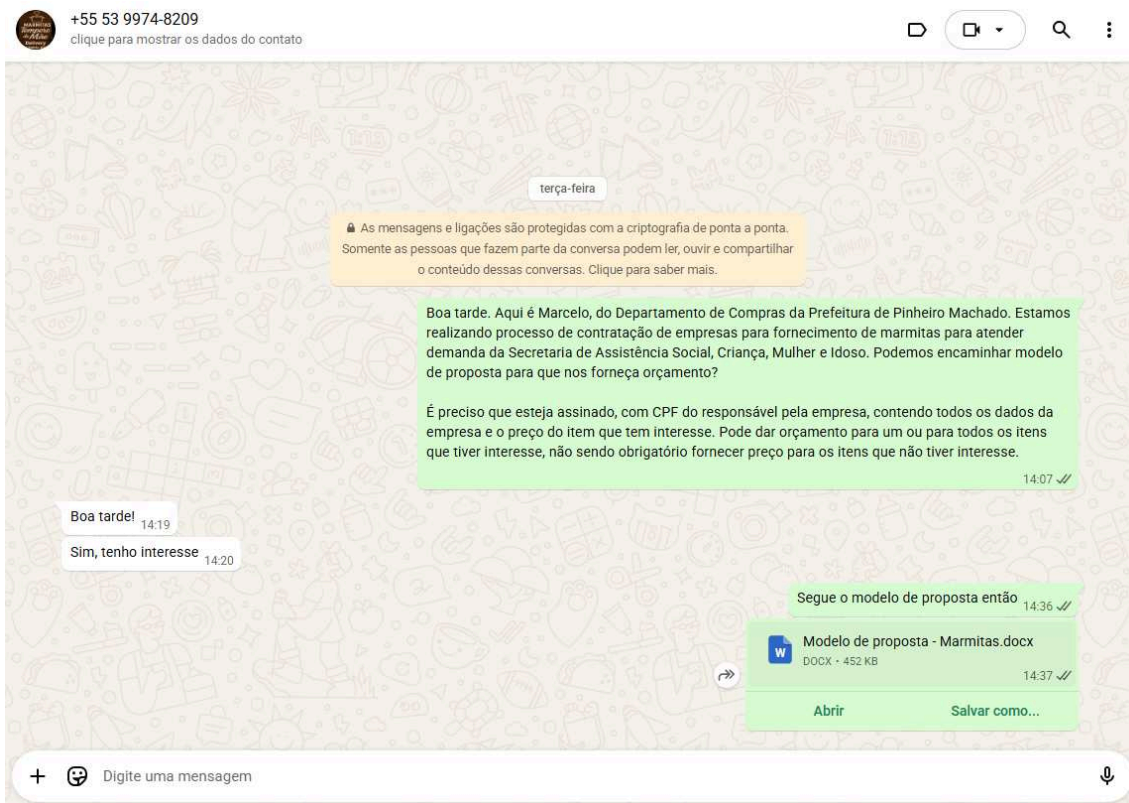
+55 53 9974-8209
clique para mostrar os dados do contato

terça-feira

As mensagens e ligações são protegidas com a criptografia de ponta a ponta. Somente as pessoas que fazem parte da conversa podem ler, ouvir e compartilhar o conteúdo dessas conversas. Clique para saber mais.

Boa tarde. Aqui é Marcelo, do Departamento de Compras da Prefeitura de Pinheiro Machado. Estamos realizando processo de contratação de empresas para fornecimento de marmitas para atender demanda da Secretaria de Assistência Social, Criança, Mulher e Idoso. Podemos encaminhar modelo de proposta para que nos forneça orçamento?

É preciso que esteja assinado, com CPF do responsável pela empresa, contendo todos os dados da empresa e o preço do item que tem interesse. Pode dar orçamento para um ou para todos os itens que tiver interesse, não sendo obrigatório fornecer preço para os itens que não tiver interesse.
14:07

Boa tarde! 14:19

Sim, tenho interesse 14:20

Segue o modelo de proposta então 14:36

W
Modelo de proposta - Marmitas.docx
DOCX • 452 KB
14:37

Abrir
Salvar como...

Digite uma mensagem